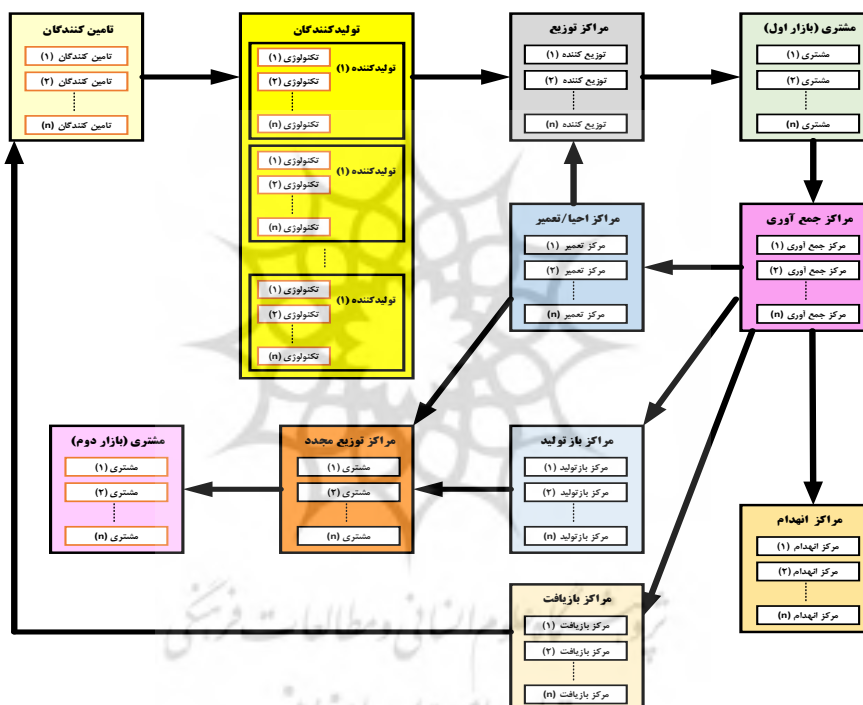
تامین کنندگان
تامین کنندگان (۱)
تامین کنندگان (۲)
تامین کنندگان (n)

تولیدکنندگان
تولیدکننده (۱)
تکنولوژی (۱)
تکنولوژی (۲)
تکنولوژی (n)
تولیدکننده (۱)
تکنولوژی (۱)
تکنولوژی (۲)
تکنولوژی (n)
تولیدکننده (۱)
تکنولوژی (۱)
تکنولوژی (۲)
تکنولوژی (n)

مراکز توزیع
توزیع کننده (۱)
توزیع کننده (۲)
توزیع کننده (n)

مشتری (بازار اول)
مشتری (۱)
مشتری (۲)
مشتری (n)

مراکز احیا/تعمیر
مرکز تعمیر (۱)
مرکز تعمیر (۲)
مرکز تعمیر (n)

مراکز جمع آوری
مرکز جمع آوری (۱)
مرکز جمع آوری (۲)
مرکز جمع آوری (n)

مشتری (بازار دوم)
مشتری (۱)
مشتری (۲)
مشتری (n)

مراکز توزیع مجدد
مشتری (۱)
مشتری (۲)
مشتری (n)

مراکز باز تولید
مرکز بازتولید (۱)
مرکز بازتولید (۲)
مرکز بازتولید (n)

مراکز انهدام
مرکز انهدام (۱)
مرکز انهدام (۲)
مرکز انهدام (n)

مراکز بازیافت
مرکز بازیافت (۱)
مرکز بازیافت (۲)
مرکز بازیافت (n)

پژوهشگاه علوم انسانی و مطالعات فرهنگی